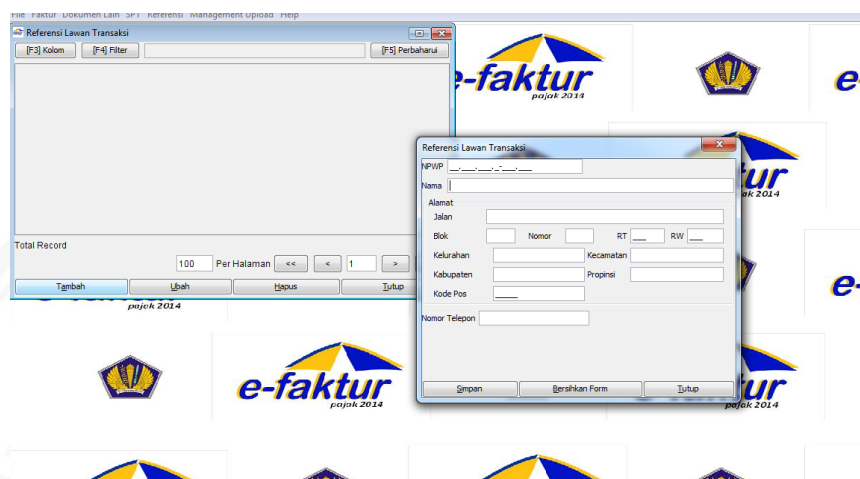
File Faktur Dokumen Lain SPT Referensi Management Upload Help

Referensi Lawan Transaksi

[F3] Kolom [F4] Filter [F5] Perbaharui

Total Record

100 Per Halaman << < 1 >

Tambah Ubah Hapus Tutup

Referensi Lawan Transaksi

NPWP \_\_.\_\_\_.\_\_\_.\_-\_\_\_.\_\_\_

Nama

Alamat

Jalan

Blok Nomor RT \_\_\_ RW \_\_\_

Kelurahan Kecamatan

Kabupaten Propinsi

Kode Pos \_\_\_\_\_

Nomor Telepon

Simpan Bersihkan Form Tutup

e-faktur pajak 2014

e-faktur pajak 2014

e-faktur pajak 2014

e-faktur pajak 2014

e-faktur pajak 2014

e-faktur pajak 2014

e